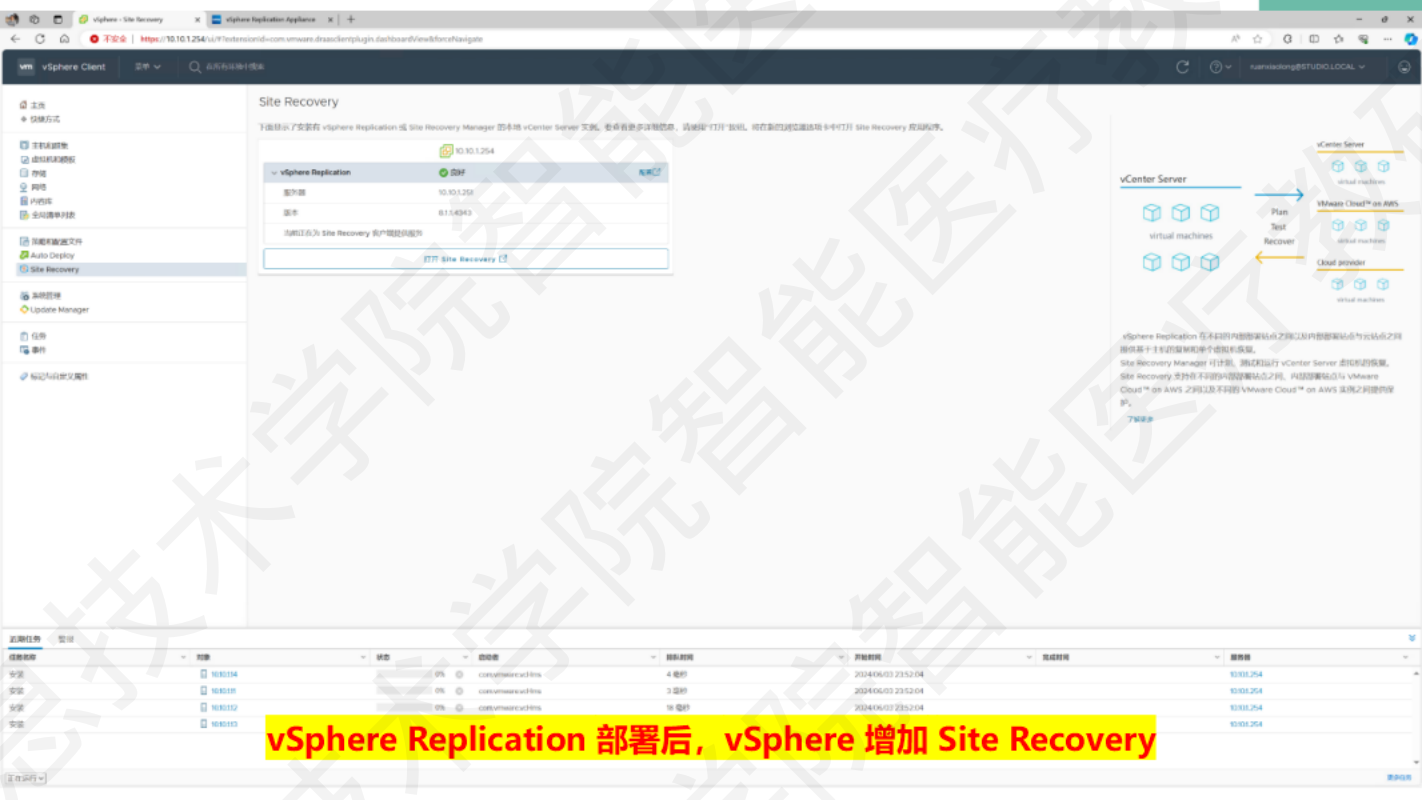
vSphere - Site Recovery | vSphere Replication Appliance

不安全 | https://10.10.1.254/ui/#?extensionId=com.vmware.dr.asclientplugin.dashboardView&forceNavigate

vSphere Client 菜单 在所有环境中搜索

ruanxiaolong@STUDIO.LOCAL

主页
快捷方式

主机和群集
虚拟机和模板
存储
网络
内容库
全局清单列表

策略和配置文件
Auto Deploy
Site Recovery

系统管理
Update Manager

任务
事件

标记与自定义属性

Site Recovery

下面显示了安装有 vSphere Replication 或 Site Recovery Manager 的本地 vCenter Server 实例。要查看更多详细信息，请单击"打开"按钮。将在新的浏览器选项卡中打开 Site Recovery 应用程序。

10.10.1.254

| vSphere Replication | 良好 | 配置 |
|---|---|---|
| 服务器 | 10.10.1.251 | |
| 版本 | 8.1.1.4343 | |
| 当前正在为 Site Recovery 客户端提供服务 | | |

打开 Site Recovery

vCenter Server
virtual machines
Plan
Test
Recover
vCenter Server
virtual machines
VMware Cloud™ on AWS
virtual machines
Cloud provider
virtual machines

vSphere Replication 在不同的内部部署站点之间以及内部部署站点与云站点之间提供基于主机的复制和单个虚拟机恢复。
Site Recovery Manager 可计划、测试和运行 vCenter Server 虚拟机的恢复。
Site Recovery 支持在不同的内部部署站点之间、内部部署站点与 VMware Cloud™ on AWS 之间以及不同的 VMware Cloud™ on AWS 实例之间提供保护。
了解更多

近期任务 警报

| 任务名称 | 对象 | 状态 | 启动者 | 排队时间 | 开始时间 | 完成时间 | 服务器 |
|---|---|---|---|---|---|---|---|
| 安装 | 10.10.1.114 | 0% | com.vmware.vcHms | 4 毫秒 | 2024/06/03 23:52:04 | | 10.10.1.254 |
| 安装 | 10.10.1.111 | 0% | com.vmware.vcHms | 3 毫秒 | 2024/06/03 23:52:04 | | 10.10.1.254 |
| 安装 | 10.10.1.112 | 0% | com.vmware.vcHms | 18 毫秒 | 2024/06/03 23:52:04 | | 10.10.1.254 |
| 安装 | 10.10.1.113 | | | | | | 10.10.1.254 |

正在执行

更多任务

vSphere Replication 部署后，vSphere 增加 Site Recovery